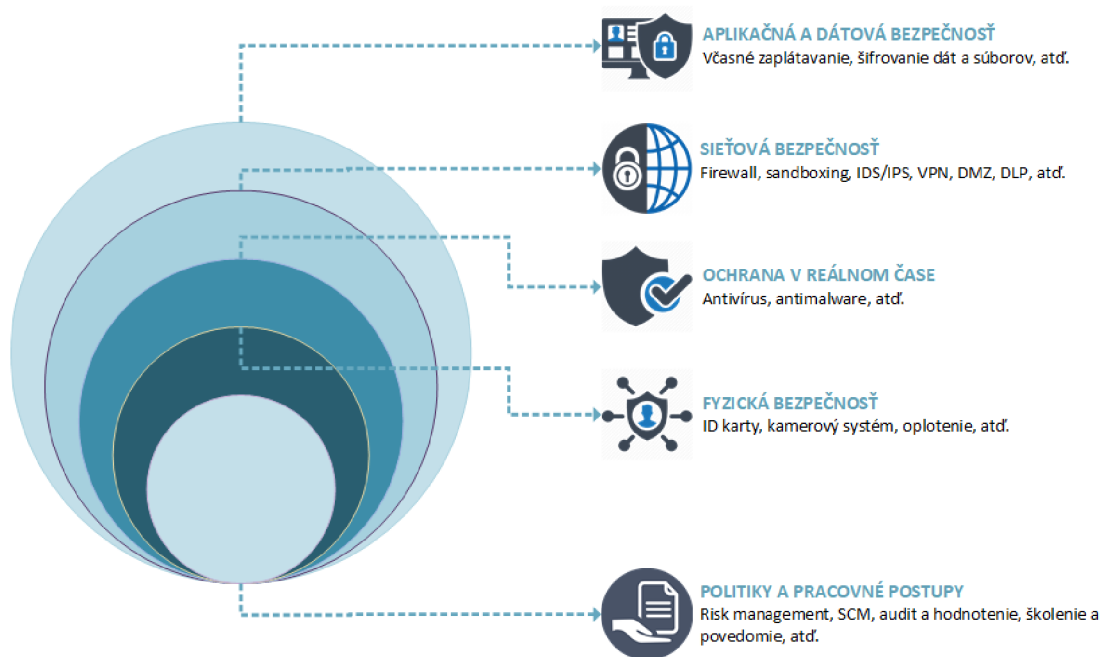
APLIKAČNÁ A DÁTOVÁ BEZPEČNOSŤ
Včasné zaplátavanie, šifrovanie dát a súborov, atď.

SIEŤOVÁ BEZPEČNOSŤ
Firewall, sandboxing, IDS/IPS, VPN, DMZ, DLP, atď.

OCHRANA V REÁLNOM ČASE
Antivírus, antimalware, atď.

FYZICKÁ BEZPEČNOSŤ
ID karty, kamerový systém, oplotenie, atď.

POLITIKY A PRACOVNÉ POSTUPY
Risk management, SCM, audit a hodnotenie, školenie a povedomie, atď.